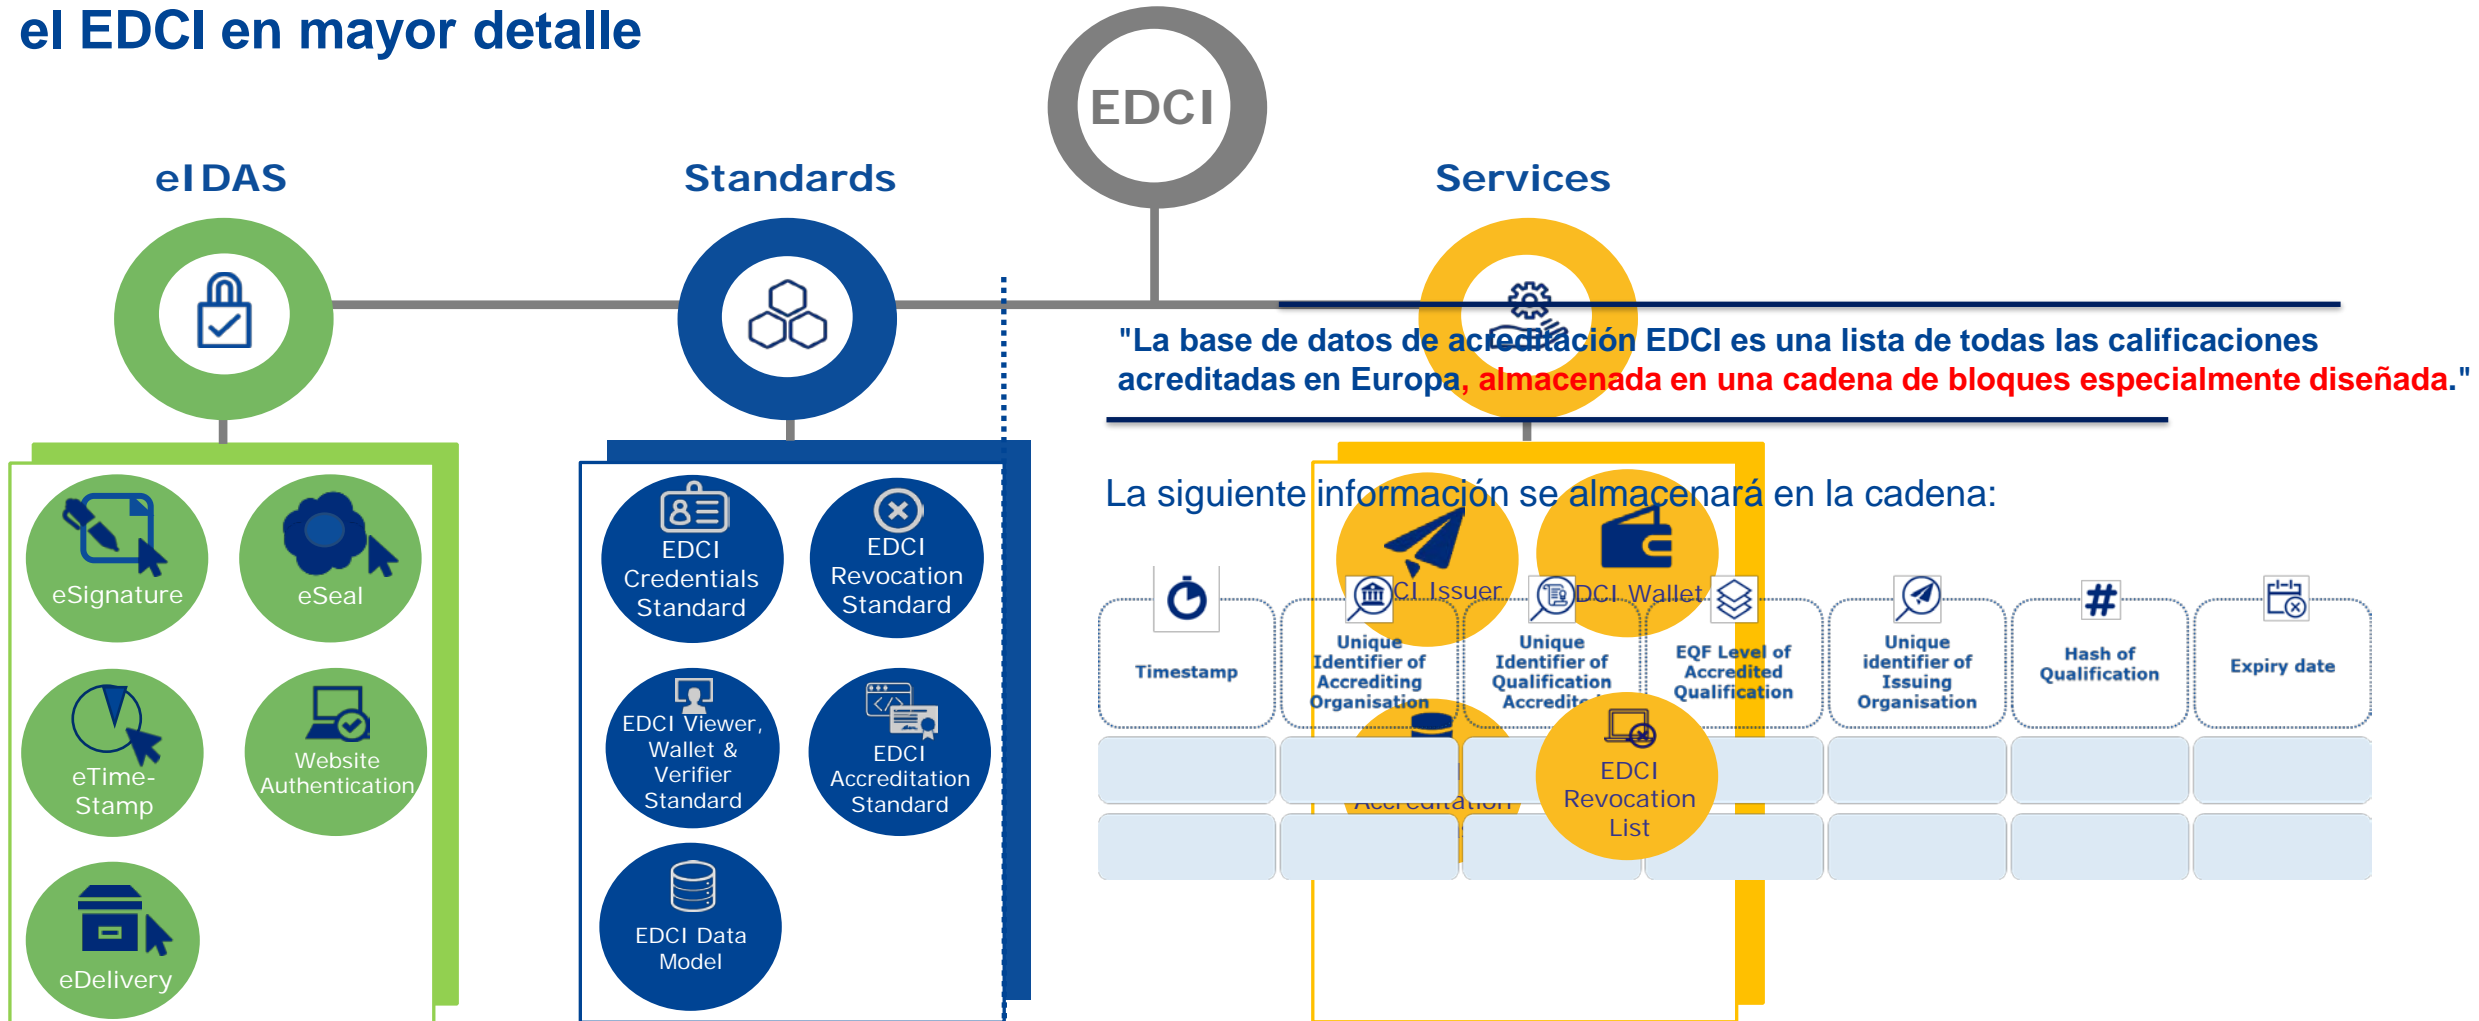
el EDCI en mayor detalle

EDCI

eIDAS

Standards

Services

eSignature

eSeal

eTime-Stamp

Website Authentication

eDelivery

EDCI Credentials Standard

EDCI Revocation Standard

EDCI Viewer, Wallet & Verifier Standard

EDCI Accreditation Standard

EDCI Data Model

"La base de datos de acreditación EDCI es una lista de todas las calificaciones acreditadas en Europa, almacenada en una cadena de bloques especialmente diseñada."

La siguiente información se almacenará en la cadena:

CI Issuer

DCI Wallet

| Timestamp | Unique Identifier of Accrediting Organisation | Unique Identifier of Qualification Accredit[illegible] | EQF Level of Accredited Qualification | Unique identifier of Issuing Organisation | Hash of Qualification | Expiry date |
|---|---|---|---|---|---|---|
| | | | | | | |
| | | | | | | |

Accreditation

EDCI Revocation List